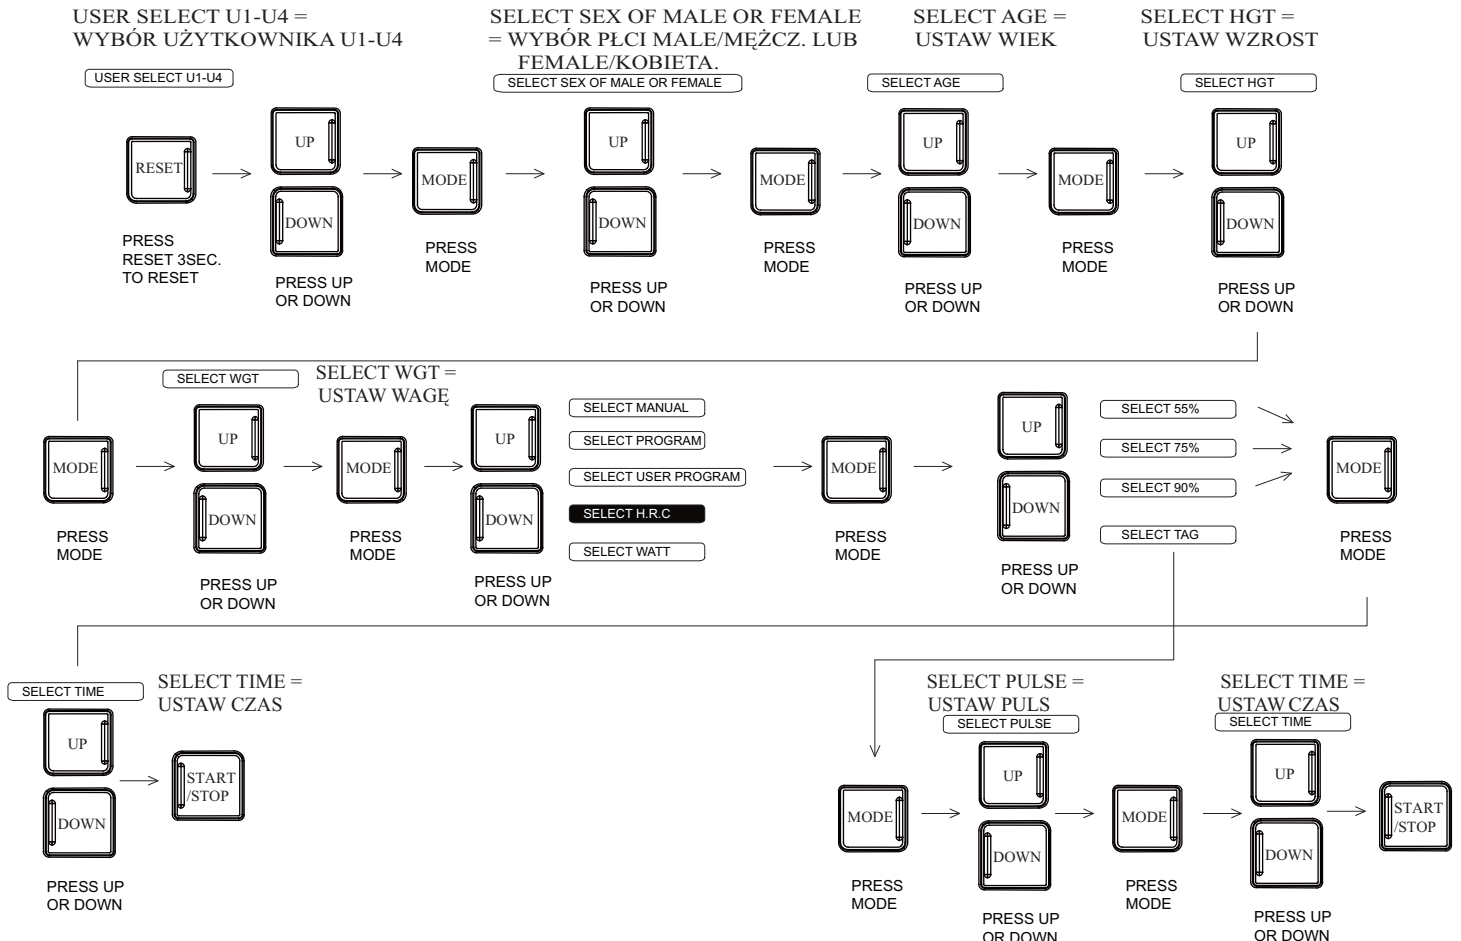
USER SELECT U1-U4 = WYBÓR UŻYTKOWNIKA U1-U4

USER SELECT U1-U4

RESET

PRESS RESET 3SEC. TO RESET

UP

DOWN

PRESS UP OR DOWN

MODE

PRESS MODE

SELECT SEX OF MALE OR FEMALE = WYBÓR PŁCI MALE/MĘŻCZ. LUB FEMALE/KOBIETA.

SELECT SEX OF MALE OR FEMALE

UP

DOWN

PRESS UP OR DOWN

MODE

PRESS MODE

SELECT AGE = USTAW WIEK

SELECT AGE

UP

DOWN

PRESS UP OR DOWN

MODE

PRESS MODE

SELECT HGT = USTAW WZROST

SELECT HGT

UP

DOWN

PRESS UP OR DOWN

MODE

PRESS MODE

SELECT WGT

SELECT WGT = USTAW WAGĘ

UP

DOWN

PRESS UP OR DOWN

MODE

PRESS MODE

UP

DOWN

PRESS UP OR DOWN

SELECT MANUAL

SELECT PROGRAM

SELECT USER PROGRAM

SELECT H.R.C

SELECT WATT

MODE

PRESS MODE

UP

DOWN

PRESS UP OR DOWN

SELECT 55%

SELECT 75%

SELECT 90%

SELECT TAG

MODE

PRESS MODE

SELECT TIME

SELECT TIME = USTAW CZAS

UP

DOWN

PRESS UP OR DOWN

START /STOP

SELECT PULSE = USTAW PULS

SELECT PULSE

MODE

PRESS MODE

UP

DOWN

PRESS UP OR DOWN

MODE

PRESS MODE

SELECT TIME = USTAW CZAS

SELECT TIME

UP

DOWN

PRESS UP OR DOWN

START /STOP